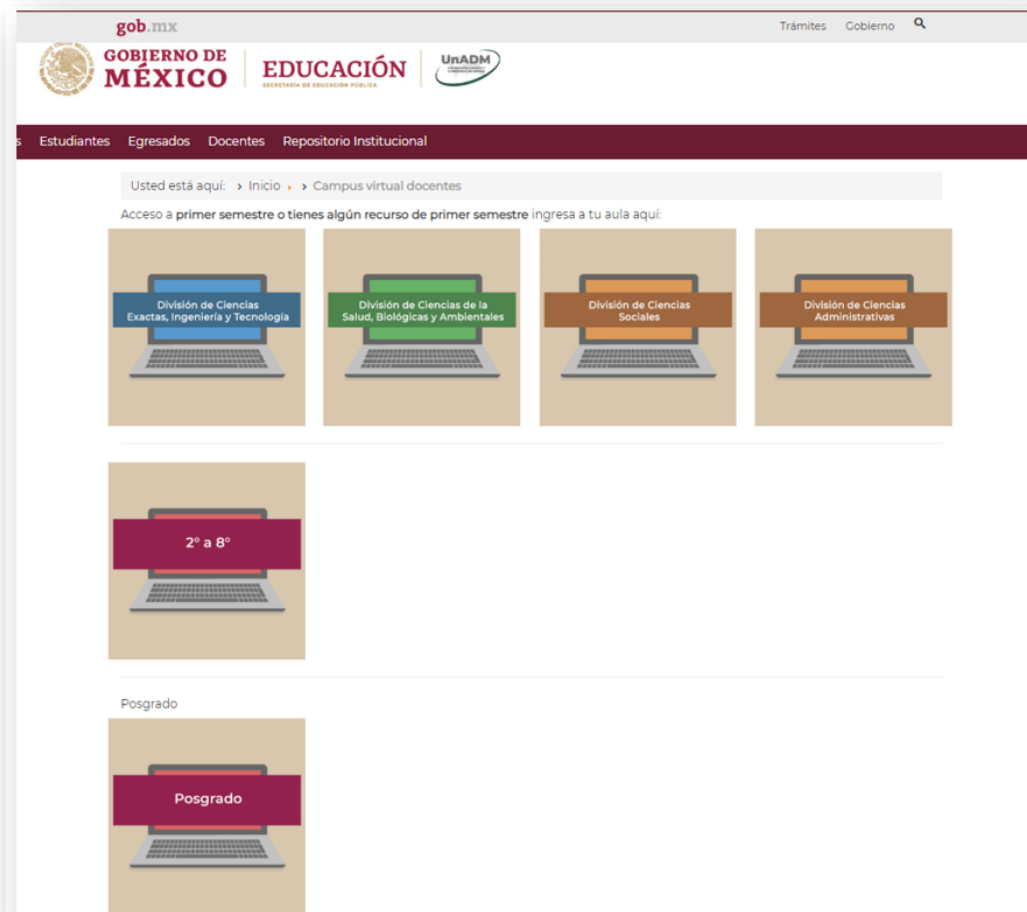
gob.mx

Trámites Gobierno

GOBIERNO DE MÉXICO

EDUCACIÓN
SECRETARÍA DE EDUCACIÓN PÚBLICA

UnADM

s Estudiantes Egresados Docentes Repositorio Institucional

Usted está aquí: › Inicio › Campus virtual docentes

Acceso a primer semestre o tienes algún recurso de primer semestre ingresa a tu aula aquí:

División de Ciencias Exactas, Ingeniería y Tecnología

División de Ciencias de la Salud, Biológicas y Ambientales

División de Ciencias Sociales

División de Ciencias Administrativas

2° a 8°

Posgrado

Posgrado